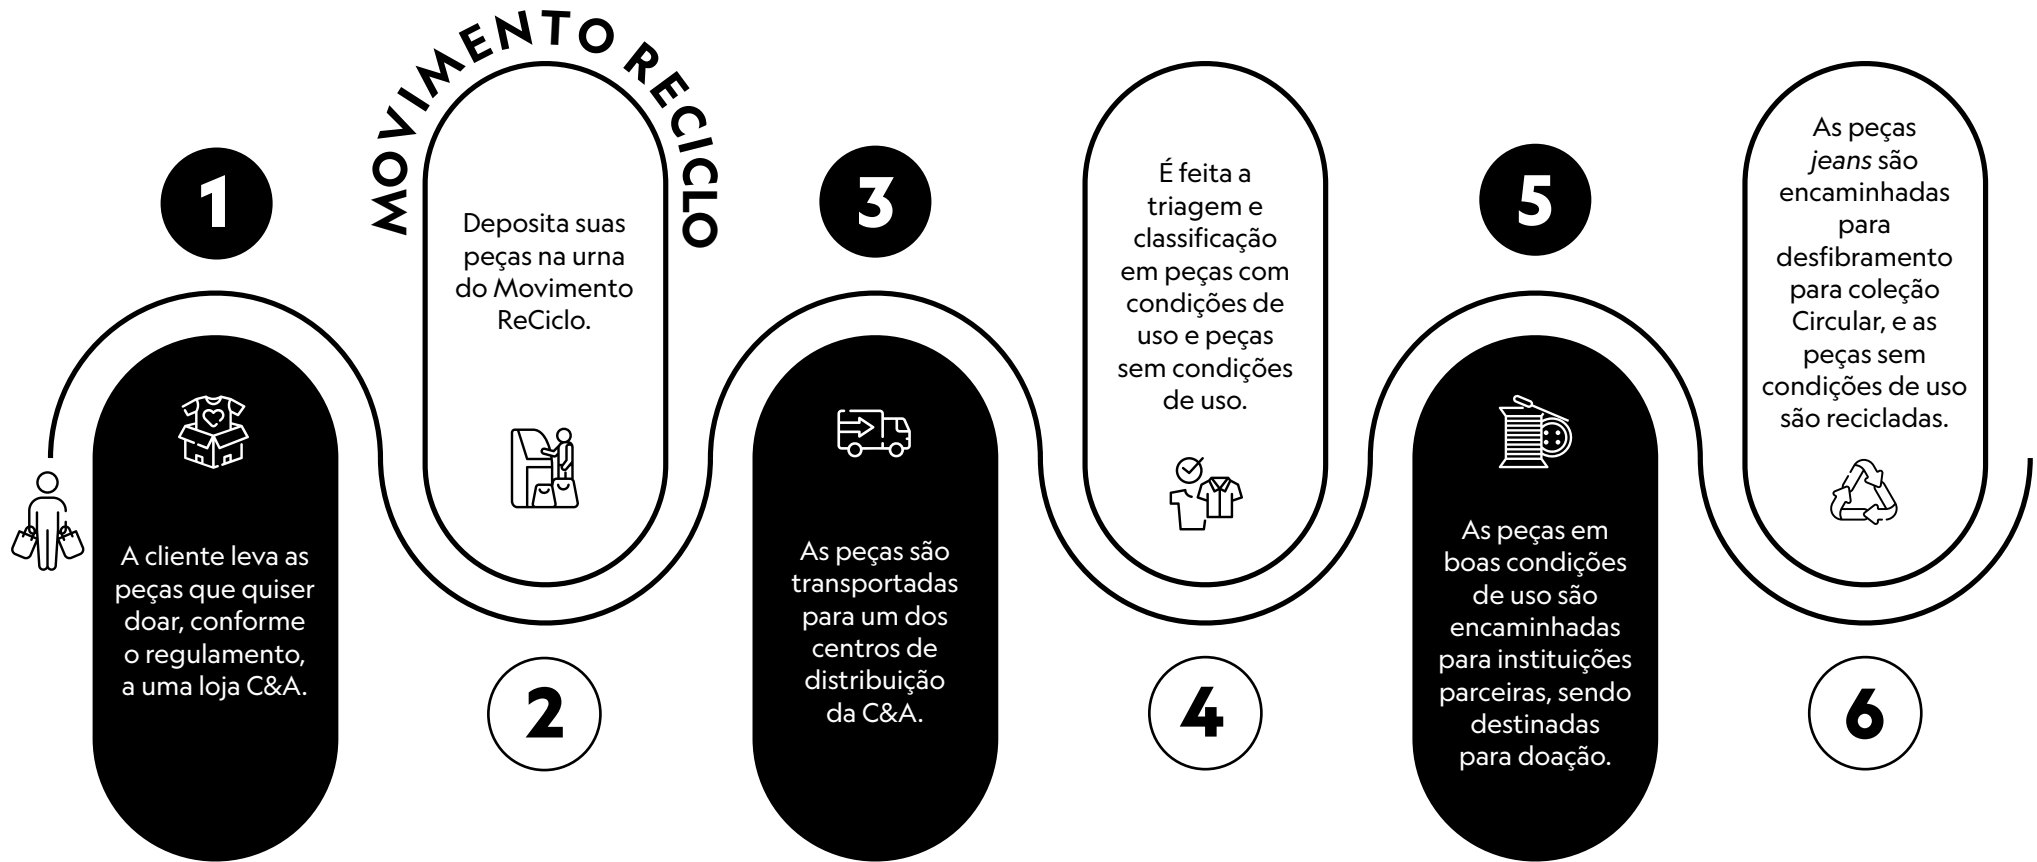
MOVIMENTO RECICLO

1

A cliente leva as peças que quiser doar, conforme o regulamento, a uma loja C&A.

Deposita suas peças na urna do Movimento ReCiclo.

2

3

As peças são transportadas para um dos centros de distribuição da C&A.

É feita a triagem e classificação em peças com condições de uso e peças sem condições de uso.

4

5

As peças em boas condições de uso são encaminhadas para instituições parceiras, sendo destinadas para doação.

As peças *jeans* são encaminhadas para desfibramento para coleção Circular, e as peças sem condições de uso são recicladas.

6